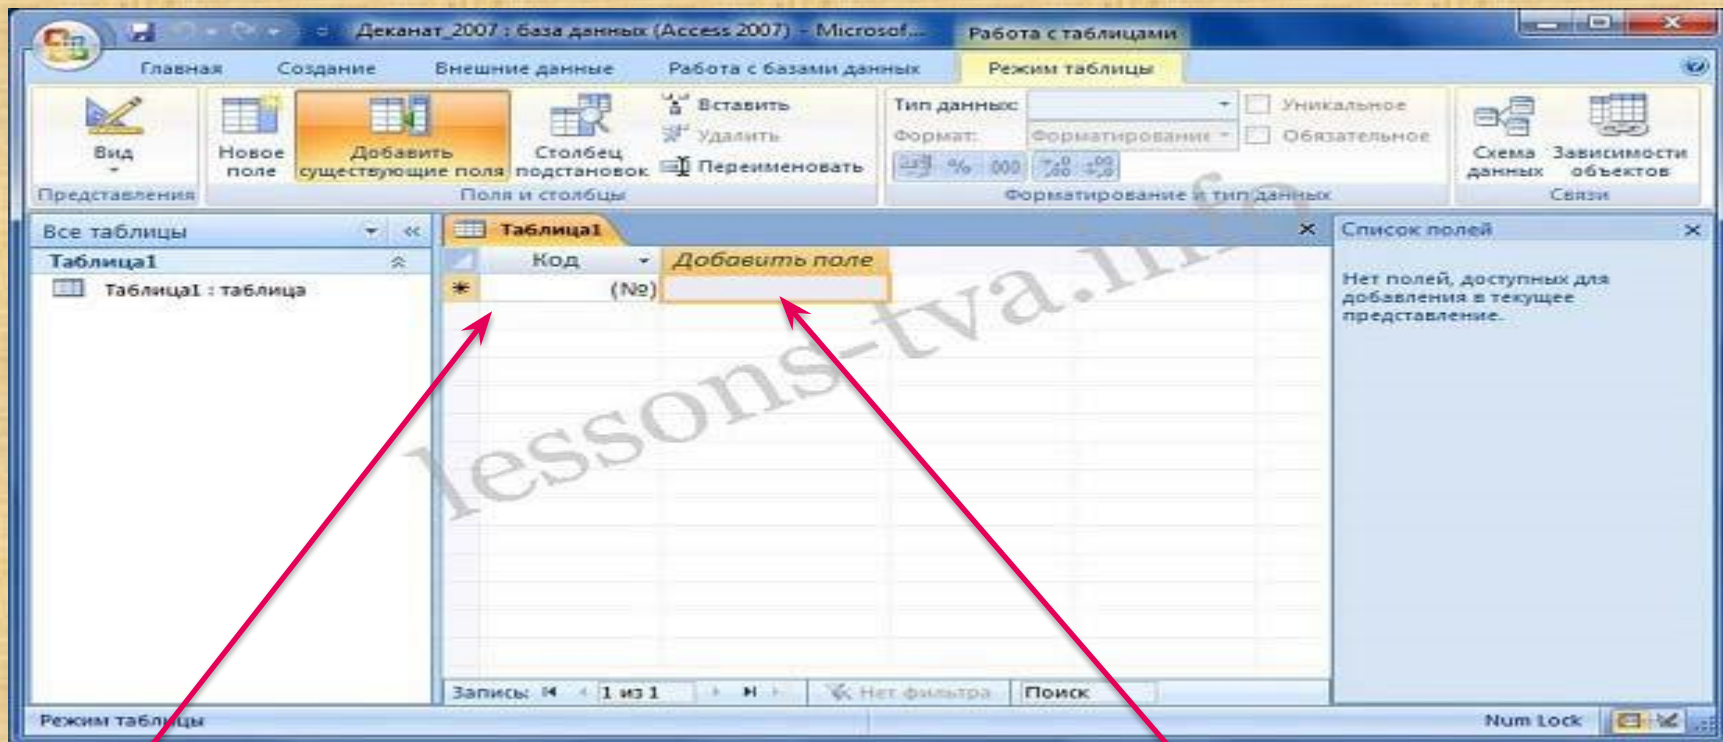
Деканат_2007 : база данных (Access 2007) - Microsof... Работа с таблицами

Главная Создание Внешние данные Работа с базами данных Режим таблицы

Вид
Представления

Новое поле
Добавить существующие поля
Столбец подстановок
Вставить
Удалить
Переименовать
Поля и столбцы

Тип данных:
Формат: Форматирование
Уникальное
Обязательное
% 000
Форматирование и тип данных

Схема данных
Зависимости объектов
Связи

Все таблицы
Таблица1
Таблица1 : таблица

Таблица1
Код
Добавить поле
(№)

Список полей
Нет полей, доступных для добавления в текущее представление.

lessons-tva.info

Запись: 1 из 1 Нет фильтра Поиск

Режим таблицы
Num Lock